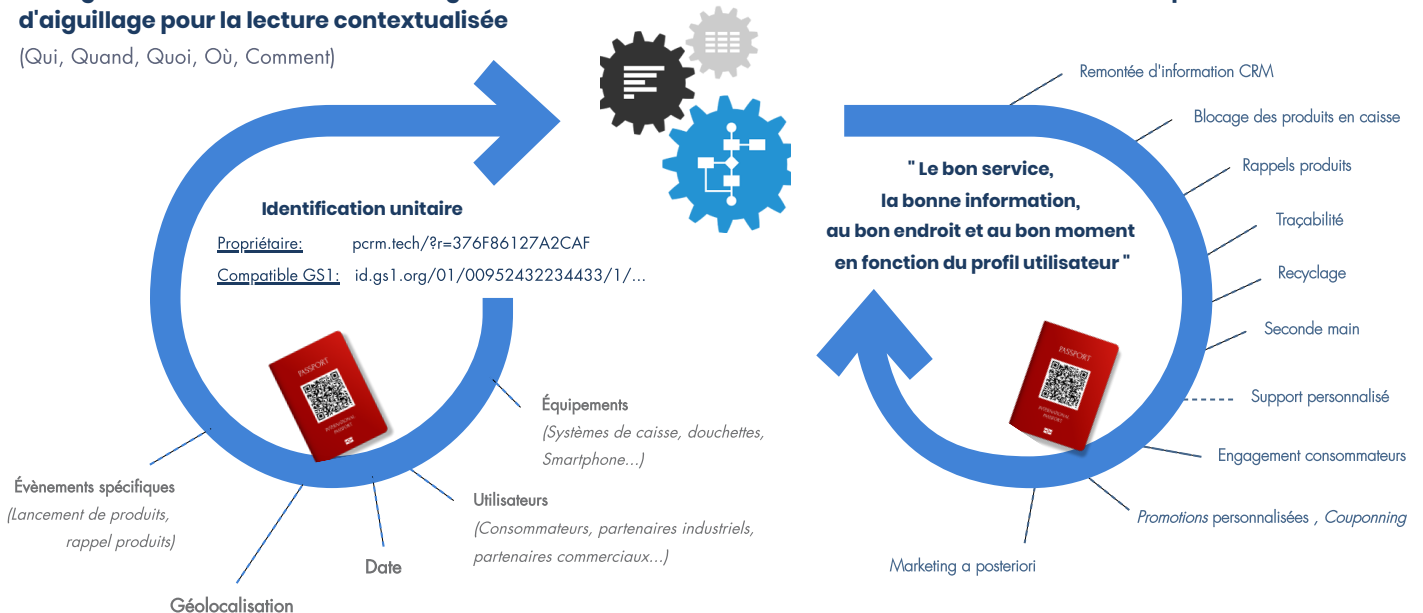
d'aiguillage pour la lecture contextualisée
(Qui, Quand, Quoi, Où, Comment)

Identification unitaire
Propriétaire: pcrm.tech/?r=376F86127A2CAF
Compatible GS1: id.gs1.org/01/00952432234433/1/...

PASSPORT

Équipements
(Systèmes de caisse, douchettes, Smartphone...)

Évènements spécifiques
(Lancement de produits, rappel produits)

Utilisateurs
(Consommateurs, partenaires industriels, partenaires commerciaux...)

Date

Géolocalisation

" Le bon service,
la bonne information,
au bon endroit et au bon moment
en fonction du profil utilisateur "

Remontée d'information CRM
Blocage des produits en caisse
Rappels produits
Traçabilité
Recyclage
Seconde main
Support personnalisé
Engagement consommateurs
Promotions personnalisées , Couponning
Marketing a posteriori

PASSPORT